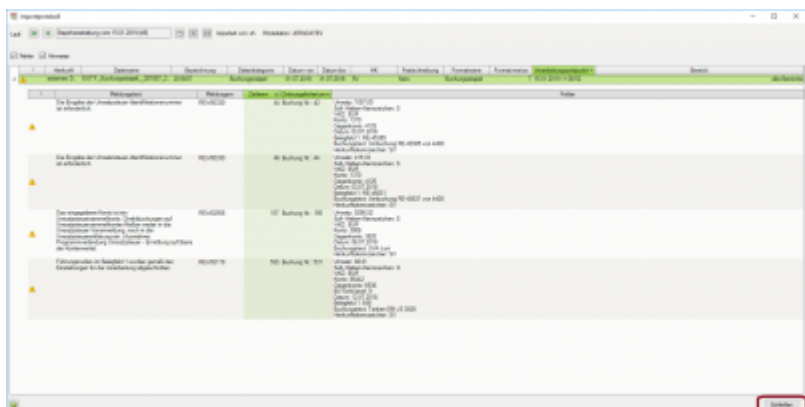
Importprotokoll

Lauf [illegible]

Fehler Hinweise

| Meldungstext | Meldungen | Zeilennr. | Ordnungsbegriff | Felder |
|---|---|---|---|---|
| Die Angabe der Umsatzsteuer-Identifikationsnummer ist erforderlich | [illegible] | 40 | Buchung Nr.: 42 | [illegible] |
| Die Angabe der Umsatzsteuer-Identifikationsnummer ist erforderlich | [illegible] | 46 | Buchung Nr.: 44 | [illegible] |
| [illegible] | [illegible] | 107 | Buchung Nr.: 106 | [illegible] |
| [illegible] | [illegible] | 105 | Buchung Nr.: 101 | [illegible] |

Schließen